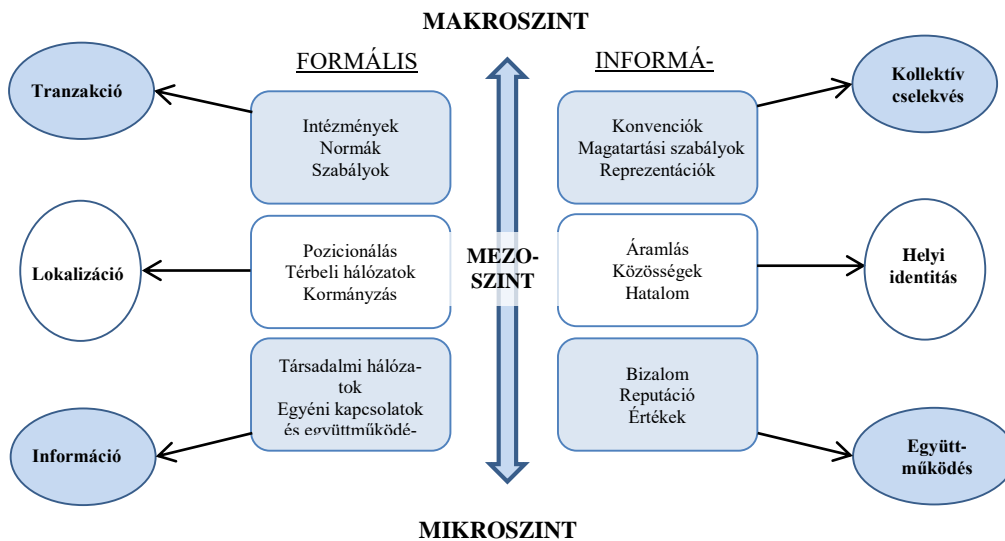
MAKROSZINT

FORMÁLIS

INFORMÁ-

Tranzakció

Intézmények
Normák
Szabályok

Konvenciók
Magatartási szabályok
Reprezentációk

Kollektív cselekvés

Lokalizáció

Pozicionálás
Térbeli hálózatok
Kormányzás

MEZO-SZINT

Áramlás
Közösségek
Hatalom

Helyi identitás

Információ

Társadalmi hálózatok
Egyéni kapcsolatok
és együttműködé-

Bizalom
Reputáció
Értékek

Együtt-működés

MIKROSZINT